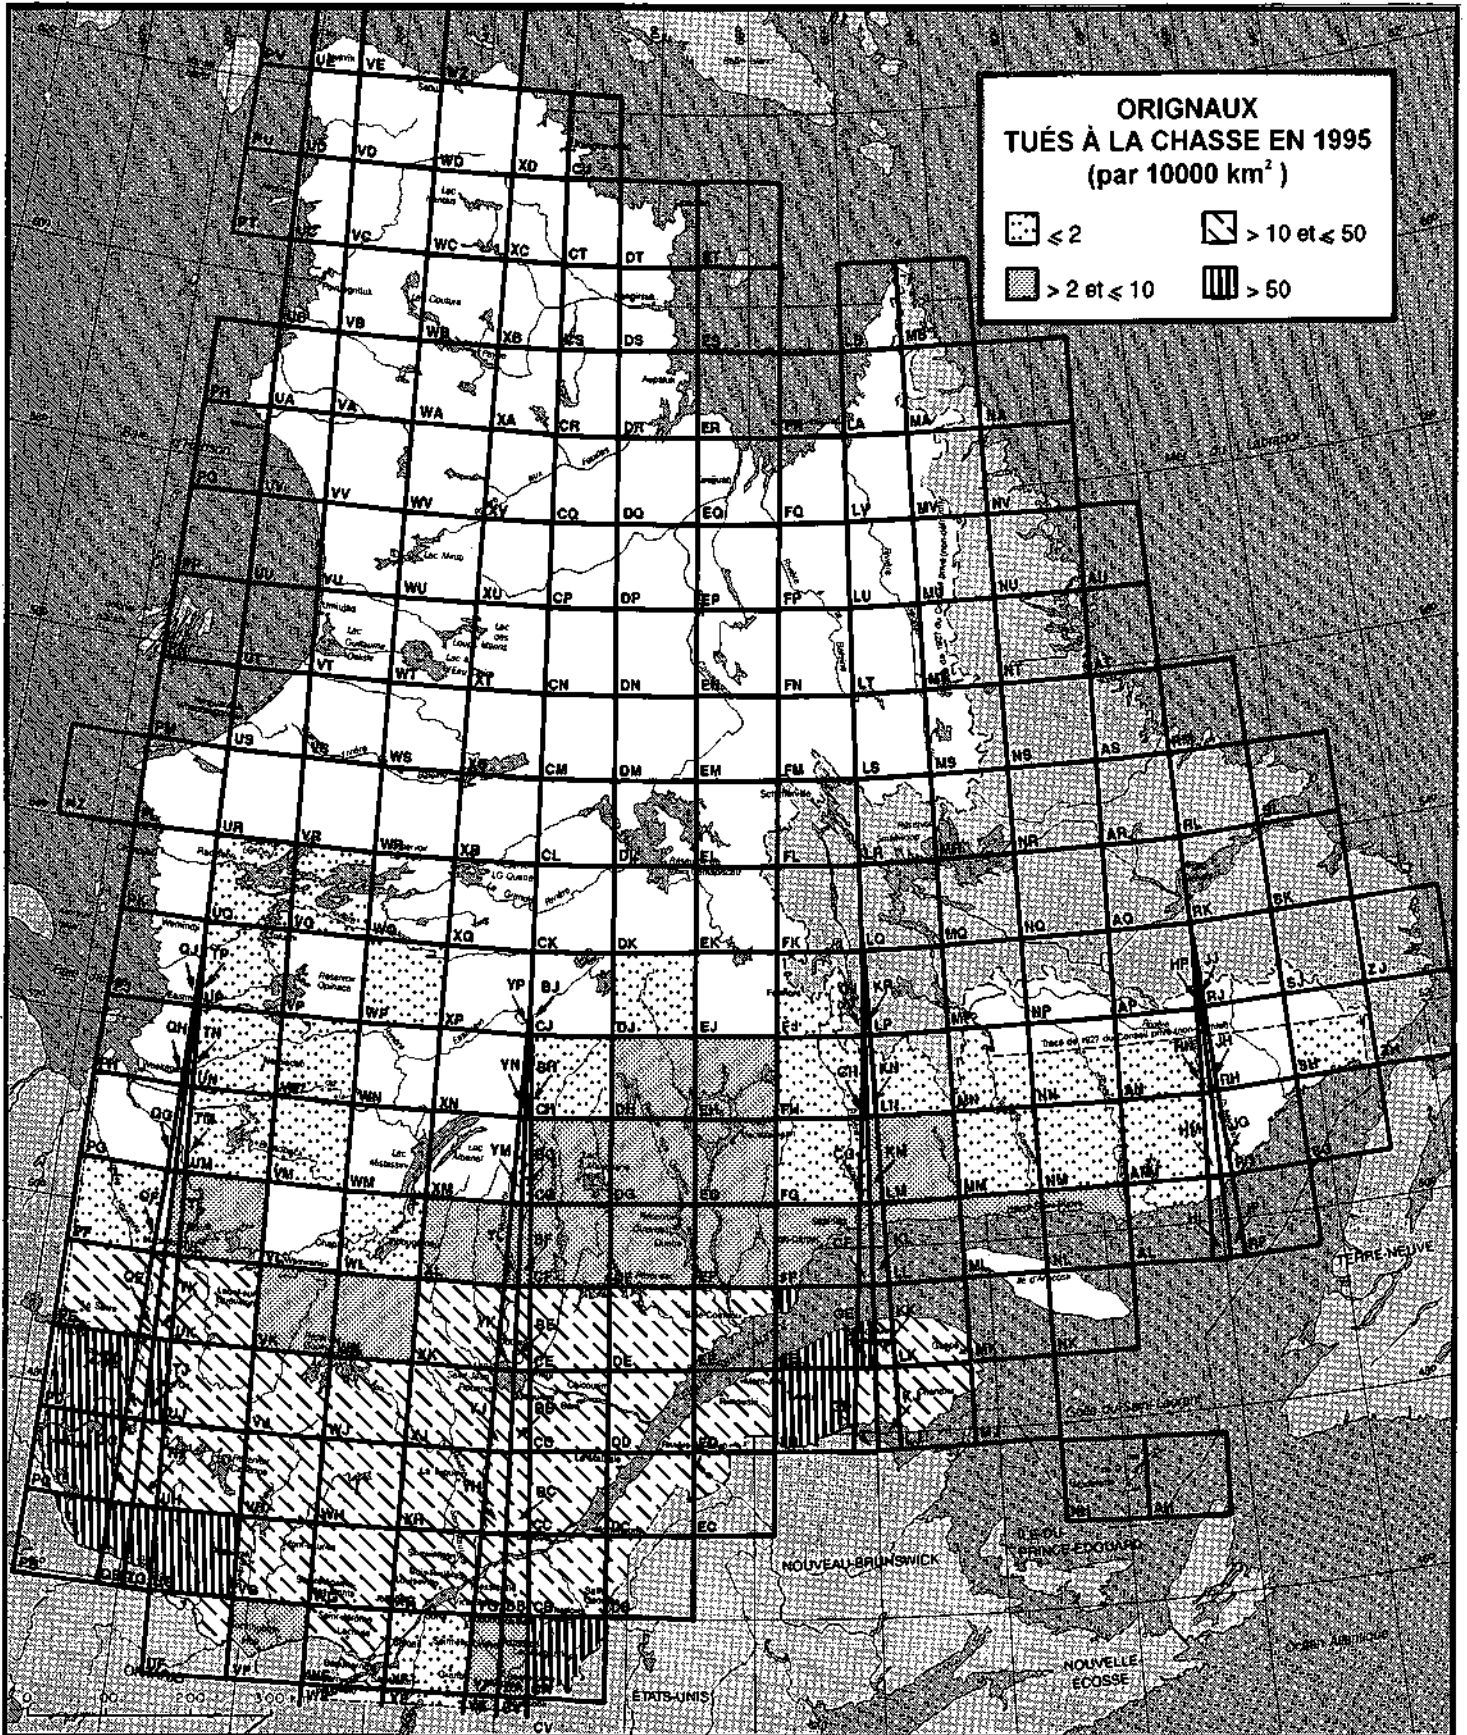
ORIGNAUX
TUÉS À LA CHASSE EN 1995
(par 10000 km$^2$)

$\leqslant 2$

$> 10$ et $\leqslant 50$

$> 2$ et $\leqslant 10$

$> 50$

UE VE WE
VD WD XD
VC WC XC CT DT
VB WB XB DS
UA VA WA XA CR DR ER LA MA NA
VV WV XV CQ DQ EQ FQ LV MV NV
UU VU WU XU CP DP EP FP LU MU NU AU
UT VT WT XT CN DN EN FN LT MT NT
US WS XS CM DM EM FM LS MS NS AS
UR VR WR XR CL EL FL LR NR AR BL
UQ VQ WQ XQ CK DK EK FK LQ NQ AQ BK
QJ YP BJ CJ DJ EJ KP LP NP AP HP JJ RJ SJ ZJ
QH TN UN YN BH CH DH EH FH KN LH NN JH RH SH
QG TM UM VM WM XM YM BG CG DG EG FG KM LM NM UG
PG CF
PF
TERRE-NEUVE
PE
PD
PC
PB
NOUVEAU-BRUNSWICK
ÎLE-DU-PRINCE-ÉDOUARD
NOUVELLE ÉCOSSE
ÉTATS-UNIS
ONTARIO
CV
Mer du Labrador
Baie d'Hudson
Lac Mistassini
Lac Saint-Jean
Réservoir Gouin
Côte du Saint-Laurent
0 100 200 300 km